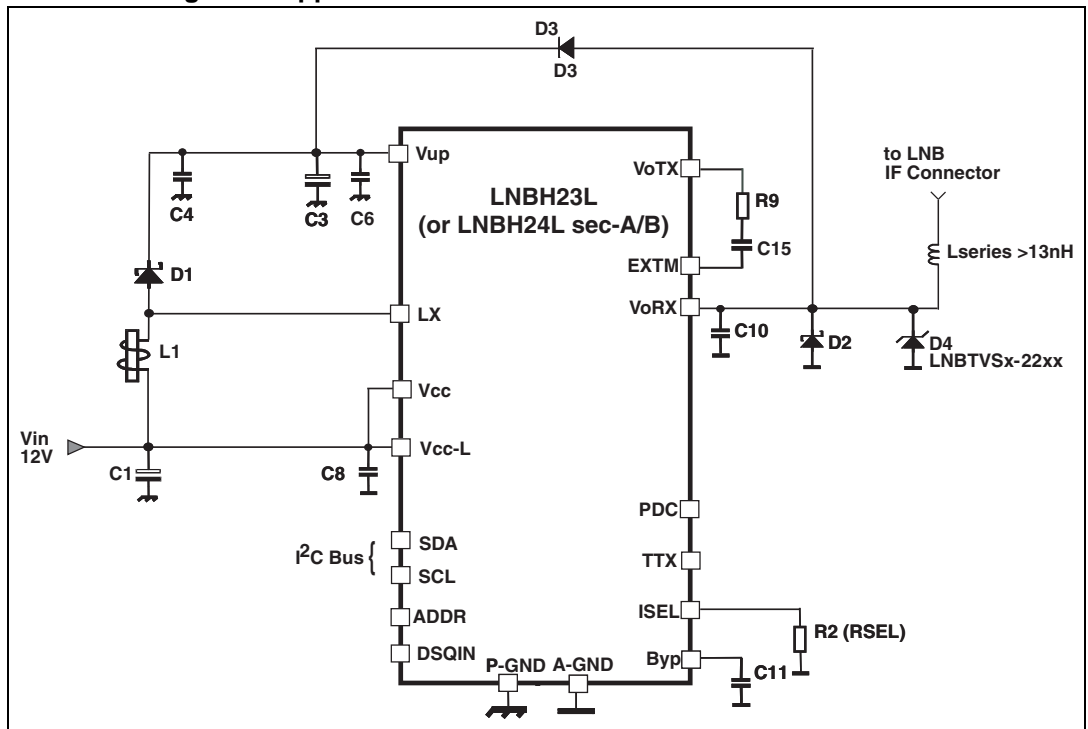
D3
D3
Vup
C4
C3
C6
LNBH23L
(or LNBH24L sec-A/B)
VoTX
R9
C15
EXTM
to LNB
IF Connector
Lseries >13nH
D1
LX
VoRX
C10
D2
D4
LNBTVSx-22xx
L1
Vcc
Vin
12V
Vcc-L
C1
C8
PDC
$I^2C$ Bus
SDA
SCL
TTX
ADDR
ISEL
R2 (RSEL)
DSQIN
P-GND
A-GND
Byp
C11